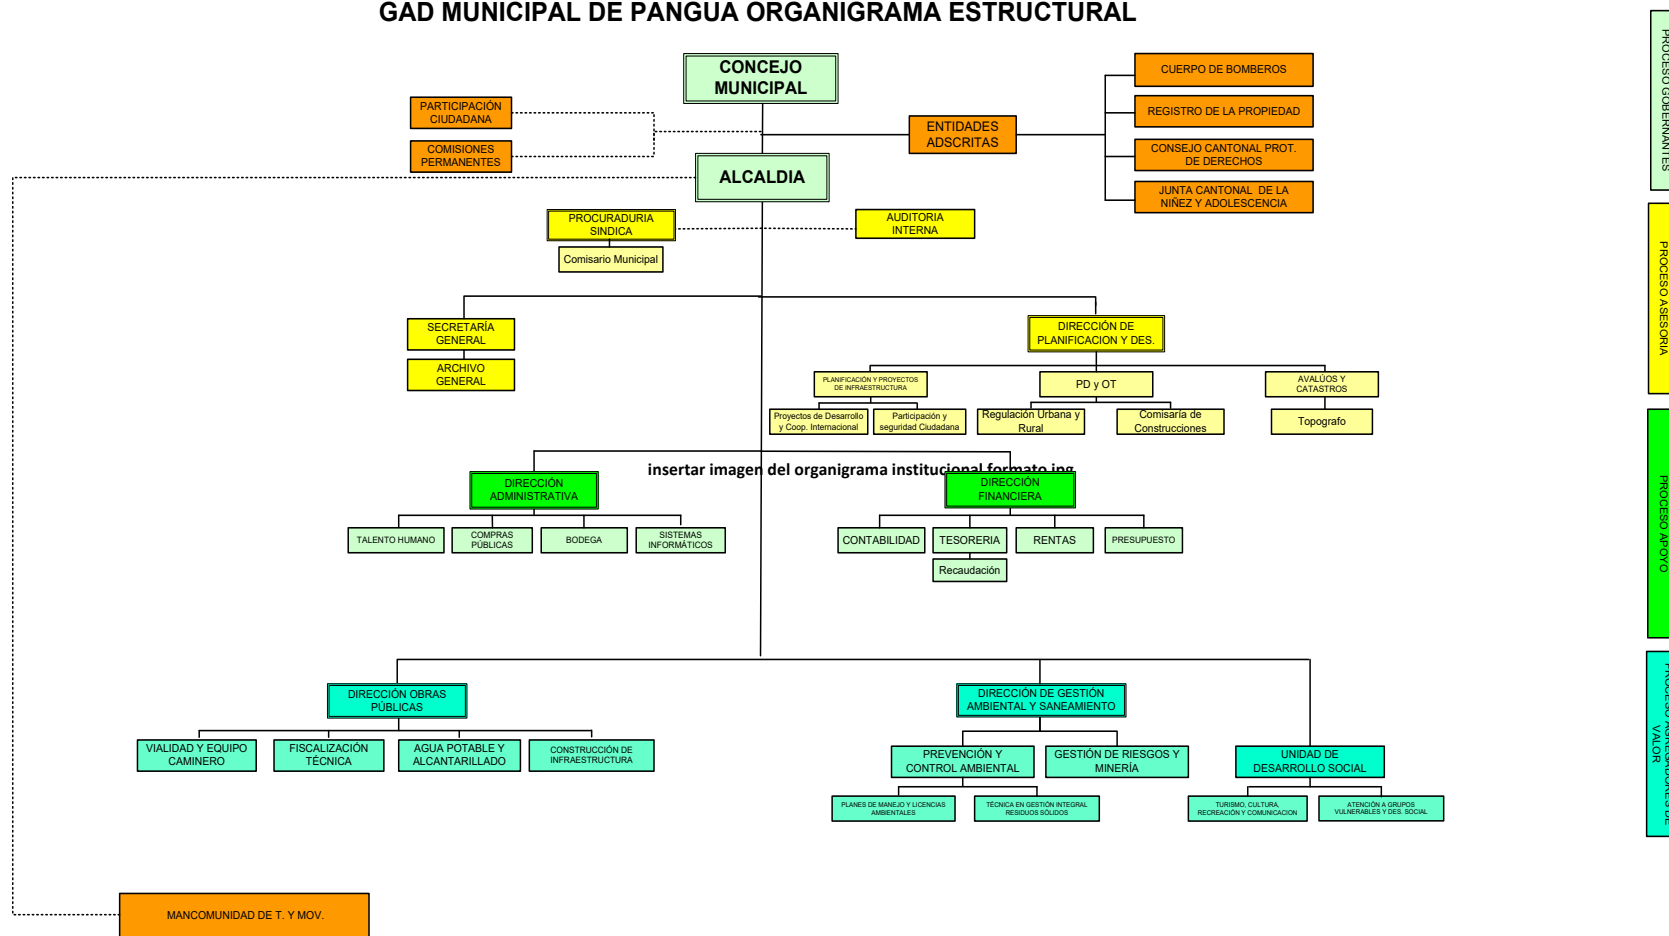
GAD MUNICIPAL DE PANGUA ORGANIGRAMA ESTRUCTURAL

CONCEJO MUNICIPAL

PARTICIPACIÓN CIUDADANA

COMISIONES PERMANENTES

ENTIDADES ADSCRITAS

CUERPO DE BOMBEROS

REGISTRO DE LA PROPIEDAD

CONSEJO CANTONAL PROT. DE DERECHOS

JUNTA CANTONAL DE LA NIÑEZ Y ADOLESCENCIA

PROCESO GOBERNANTES

ALCALDIA

PROCURADURIA SINDICA

Comisario Municipal

AUDITORIA INTERNA

PROCESO ASESORIA

SECRETARÍA GENERAL

ARCHIVO GENERAL

DIRECCIÓN DE PLANIFICACION Y DES.

PLANIFICACIÓN Y PROYECTOS DE INFRAESTRUCTURA

Proyectos de Desarrollo y Coop. Internacional

Participación y seguridad Ciudadana

PD y OT

Regulación Urbana y Rural

Comisaría de Construcciones

AVALÚOS Y CATASTROS

Topografo

insertar imagen del organigrama institucional formato jpg

DIRECCIÓN ADMINISTRATIVA

TALENTO HUMANO

COMPRAS PÚBLICAS

BODEGA

SISTEMAS INFORMÁTICOS

DIRECCIÓN FINANCIERA

CONTABILIDAD

TESORERIA

Recaudación

RENTAS

PRESUPUESTO

PROCESO APOYO

DIRECCIÓN OBRAS PÚBLICAS

VIALIDAD Y EQUIPO CAMINERO

FISCALIZACIÓN TÉCNICA

AGUA POTABLE Y ALCANTARILLADO

CONSTRUCCIÓN DE INFRAESTRUCTURA

DIRECCIÓN DE GESTIÓN AMBIENTAL Y SANEAMIENTO

PREVENCIÓN Y CONTROL AMBIENTAL

GESTIÓN DE RIESGOS Y MINERÍA

PLANES DE MANEJO Y LICENCIAS AMBIENTALES

TÉCNICA EN GESTIÓN INTEGRAL RESIDUOS SÓLIDOS

UNIDAD DE DESARROLLO SOCIAL

TURISMO, CULTURA, RECREACIÓN Y COMUNICACION

ATENCIÓN A GRUPOS VULNERABLES Y DES. SOCIAL

PROCESO AGREGADORES DE VALOR

MANCOMUNIDAD DE T. Y MOV.